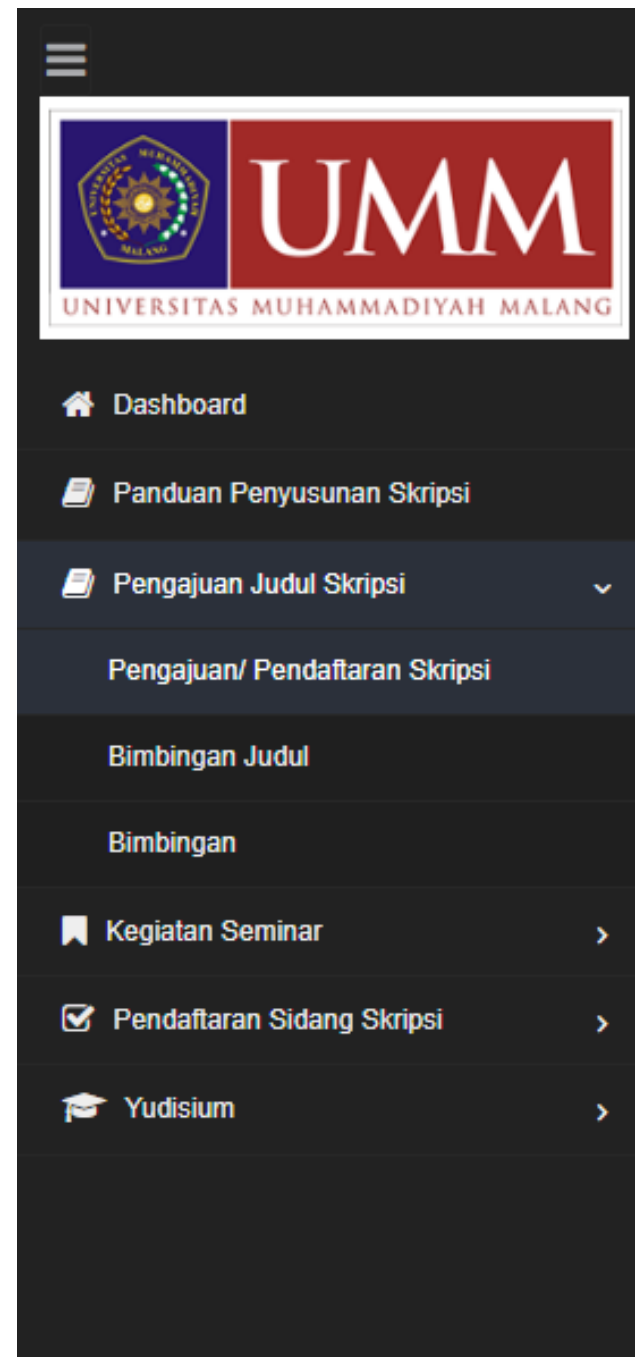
UMM
UNIVERSITAS MUHAMMADIYAH MALANG

Dashboard

Panduan Penyusunan Skripsi

Pengajuan Judul Skripsi

Pengajuan/ Pendaftaran Skripsi

Bimbingan Judul

Bimbingan

Kegiatan Seminar

Pendaftaran Sidang Skripsi

Yudisium